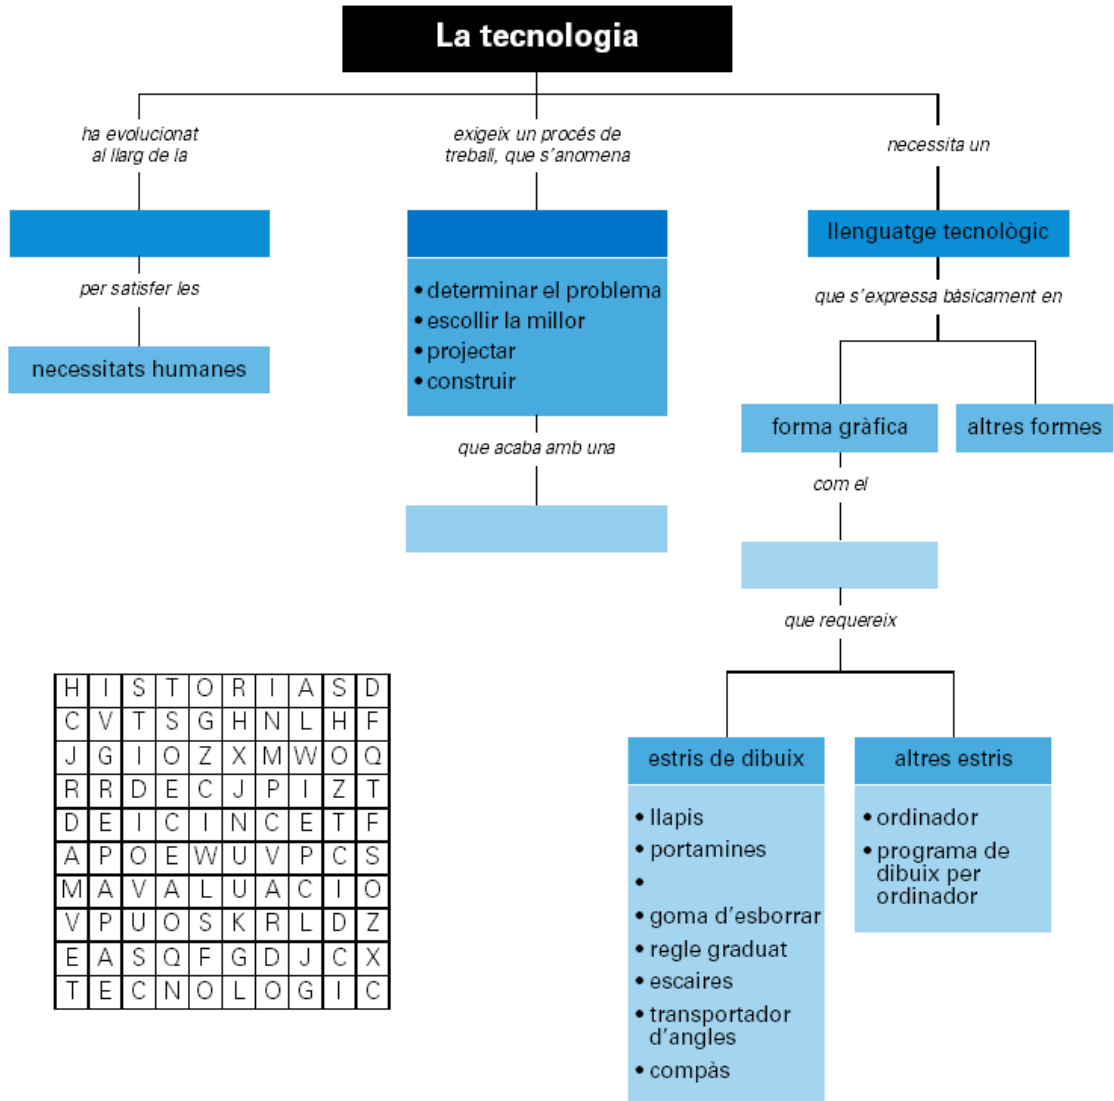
La tecnologia

ha evolucionat al llarg de la

per satisfer les

necessitats humanes

exigeix un procés de treball, que s'anomena

• determinar el problema
• escollir la millor
• projectar
• construir

que acaba amb una

necessita un

llenguatge tecnològic

que s'expressa bàsicament en

forma gràfica

altres formes

com el

que requereix

estris de dibuix

• llapis
• portamines
•
• goma d'esborrar
• regle graduat
• escaires
• transportador d'angles
• compàs

altres estris

• ordinador
• programa de dibuix per ordinador

| H | I | S | T | O | R | I | A | S | D |
|---|---|---|---|---|---|---|---|---|---|
| C | V | T | S | G | H | N | L | H | F |
| J | G | I | O | Z | X | M | W | O | Q |
| R | R | D | E | C | J | P | I | Z | T |
| D | E | I | C | I | N | C | E | T | F |
| A | P | O | E | W | U | V | P | C | S |
| M | A | V | A | L | U | A | C | I | O |
| V | P | U | O | S | K | R | L | D | Z |
| E | A | S | Q | F | G | D | J | C | X |
| T | E | C | N | O | L | O | G | I | C |